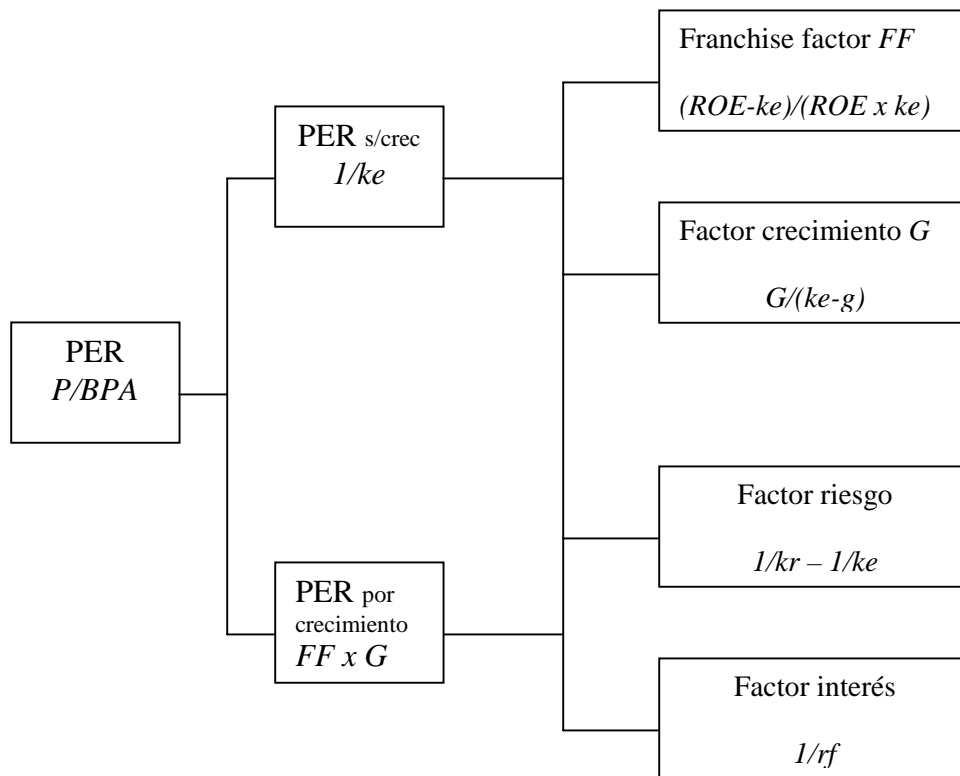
PER
$P/BPA$

PER s/crec
$1/ke$

PER por crecimiento
$FF \times G$

Franchise factor $FF$

$(ROE-ke)/(ROE \times ke)$

Factor crecimiento $G$

$G/(ke-g)$

Factor riesgo

$1/kr - 1/ke$

Factor interés

$1/rf$